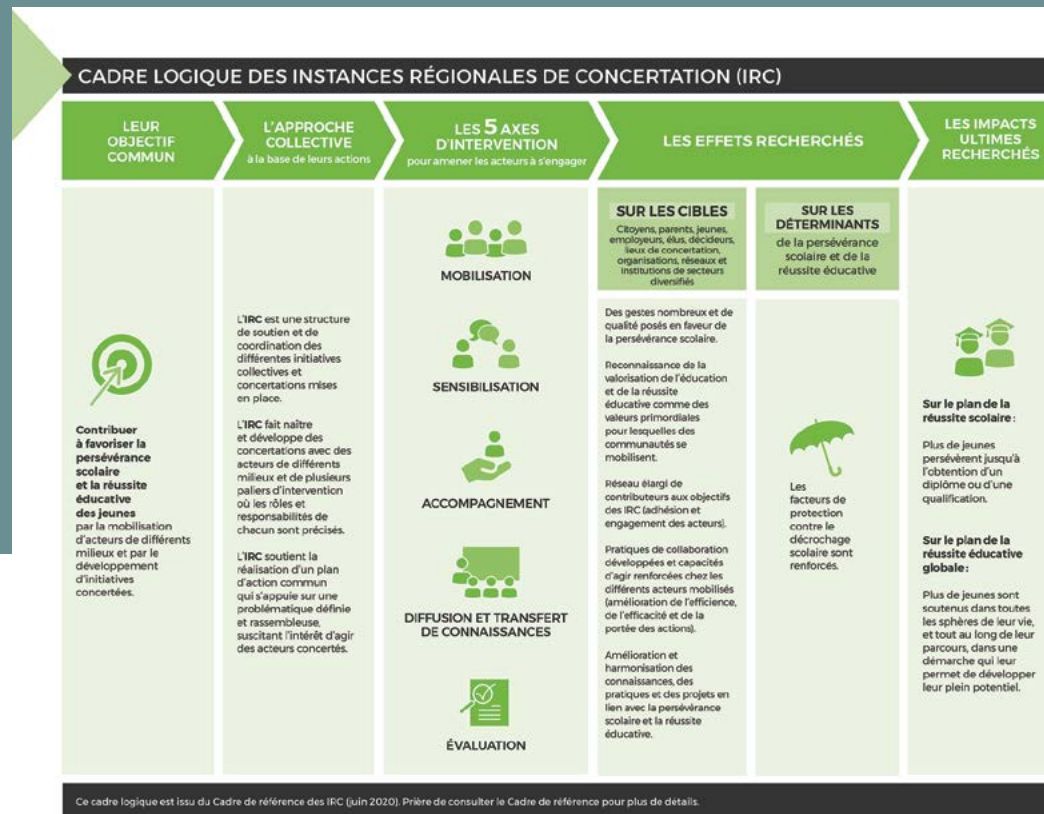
CADRE LOGIQUE DES INSTANCES RÉGIONALES DE CONCERTATION (IRC)

LEUR OBJECTIF COMMUN

L'APPROCHE COLLECTIVE à la base de leurs actions

LES 5 AXES D'INTERVENTION pour amener les acteurs à s'engager

LES EFFETS RECHERCHÉS

LES IMPACTS ULTIMES RECHERCHÉS

Contribuer à favoriser la persévérance scolaire et la réussite éducative des jeunes par la mobilisation d'acteurs de différents milieux et par le développement d'initiatives concertées.

L'IRC est une structure de soutien et de coordination des différentes initiatives collectives et concertations mises en place.

L'IRC fait naître et développe des concertations avec des acteurs de différents milieux et de plusieurs paliers d'intervention où les rôles et responsabilités de chacun sont précisés.

L'IRC soutient la réalisation d'un plan d'action commun qui s'appuie sur une problématique définie et rassembleuse, suscitant l'intérêt d'agir des acteurs concertés.

MOBILISATION

SENSIBILISATION

ACCOMPAGNEMENT

DIFFUSION ET TRANSFERT DE CONNAISSANCES

ÉVALUATION

SUR LES CIBLES
Citoyens, parents, jeunes, employeurs, élus, décideurs, lieux de concertation, organisations, réseaux et institutions de secteurs diversifiés

Des gestes nombreux et de qualité posés en faveur de la persévérance scolaire.

Reconnaissance de la valorisation de l'éducation et de la réussite éducative comme des valeurs primordiales pour lesquelles des communautés se mobilisent.

Réseau élargi de contributeurs aux objectifs des IRC (adhésion et engagement des acteurs).

Pratiques de collaboration développées et capacités d'agir renforcées chez les différents acteurs mobilisés (amélioration de l'efficience, de l'efficacité et de la portée des actions).

Amélioration et harmonisation des connaissances, des pratiques et des projets en lien avec la persévérance scolaire et la réussite éducative.

SUR LES DÉTERMINANTS de la persévérance scolaire et de la réussite éducative

Les facteurs de protection contre le décrochage scolaire sont renforcés.

Sur le plan de la réussite scolaire :
Plus de jeunes persévèrent jusqu'à l'obtention d'un diplôme ou d'une qualification.

Sur le plan de la réussite éducative globale :
Plus de jeunes sont soutenus dans toutes les sphères de leur vie, et tout au long de leur parcours, dans une démarche qui leur permet de développer leur plein potentiel.

Ce cadre logique est issu du Cadre de référence des IRC (juin 2020). Prière de consulter le Cadre de référence pour plus de détails.